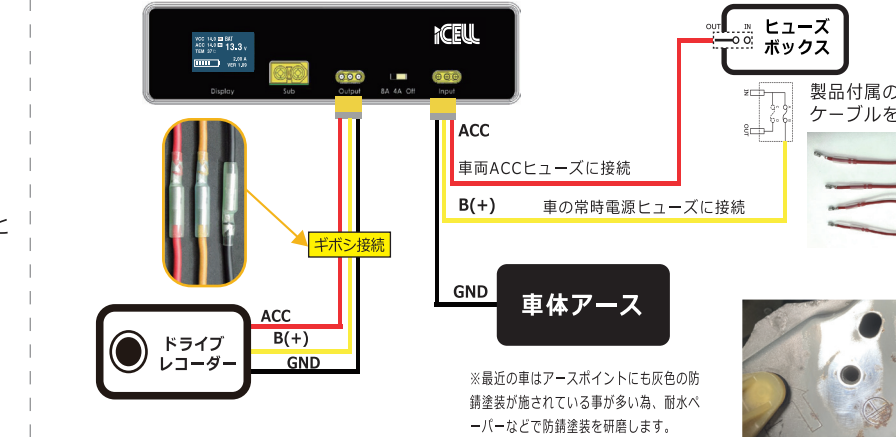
VCC 14.3 BAT
ACC 14.3 13.3 V
TEM 27
3.08 A
VER 1.09
iCELL
Display
Sub
Output
8A 4A Off
Input
OUT IN
ヒューズボックス
製品付属の
ケーブルを
ACC
車両ACCヒューズに接続
B(+)
車の常時電源ヒューズに接続
ギボシ接続
GND
車体アース
ドライブレコーダー
ACC
B(+)
GND
※最近の車はアースポイントにも灰色の防錆塗装が施されている事が多い為、耐水ペーパーなどで防錆塗装を研磨します。
と